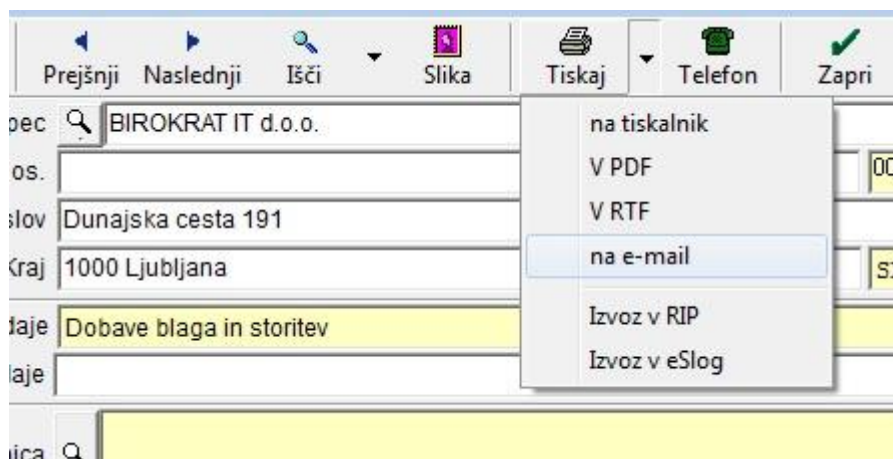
Prejšnji Naslednji Išči Slika Tiskaj Telefon Zapri

pec BIROKRAT IT d.o.o.

os.

slov Dunajska cesta 191

Kraj 1000 Ljubljana

daje Dobave blaga in storitev

laje

uica

na tiskalnik
V PDF
V RTF
na e-mail
Izvoz v RIP
Izvoz v eSlog

00

S